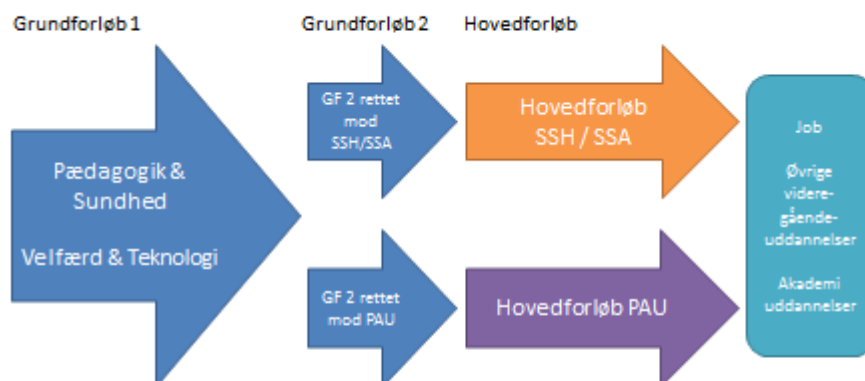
Grundforløb 1

Grundforløb 2

Hovedforløb

Pædagogik & Sundhed

Velfærd & Teknologi

GF 2 rettet mod SSH/SSA

Hovedforløb SSH / SSA

GF 2 rettet mod PAU

Hovedforløb PAU

Job

Øvrige videregående-uddannelser

Akademi uddannelser